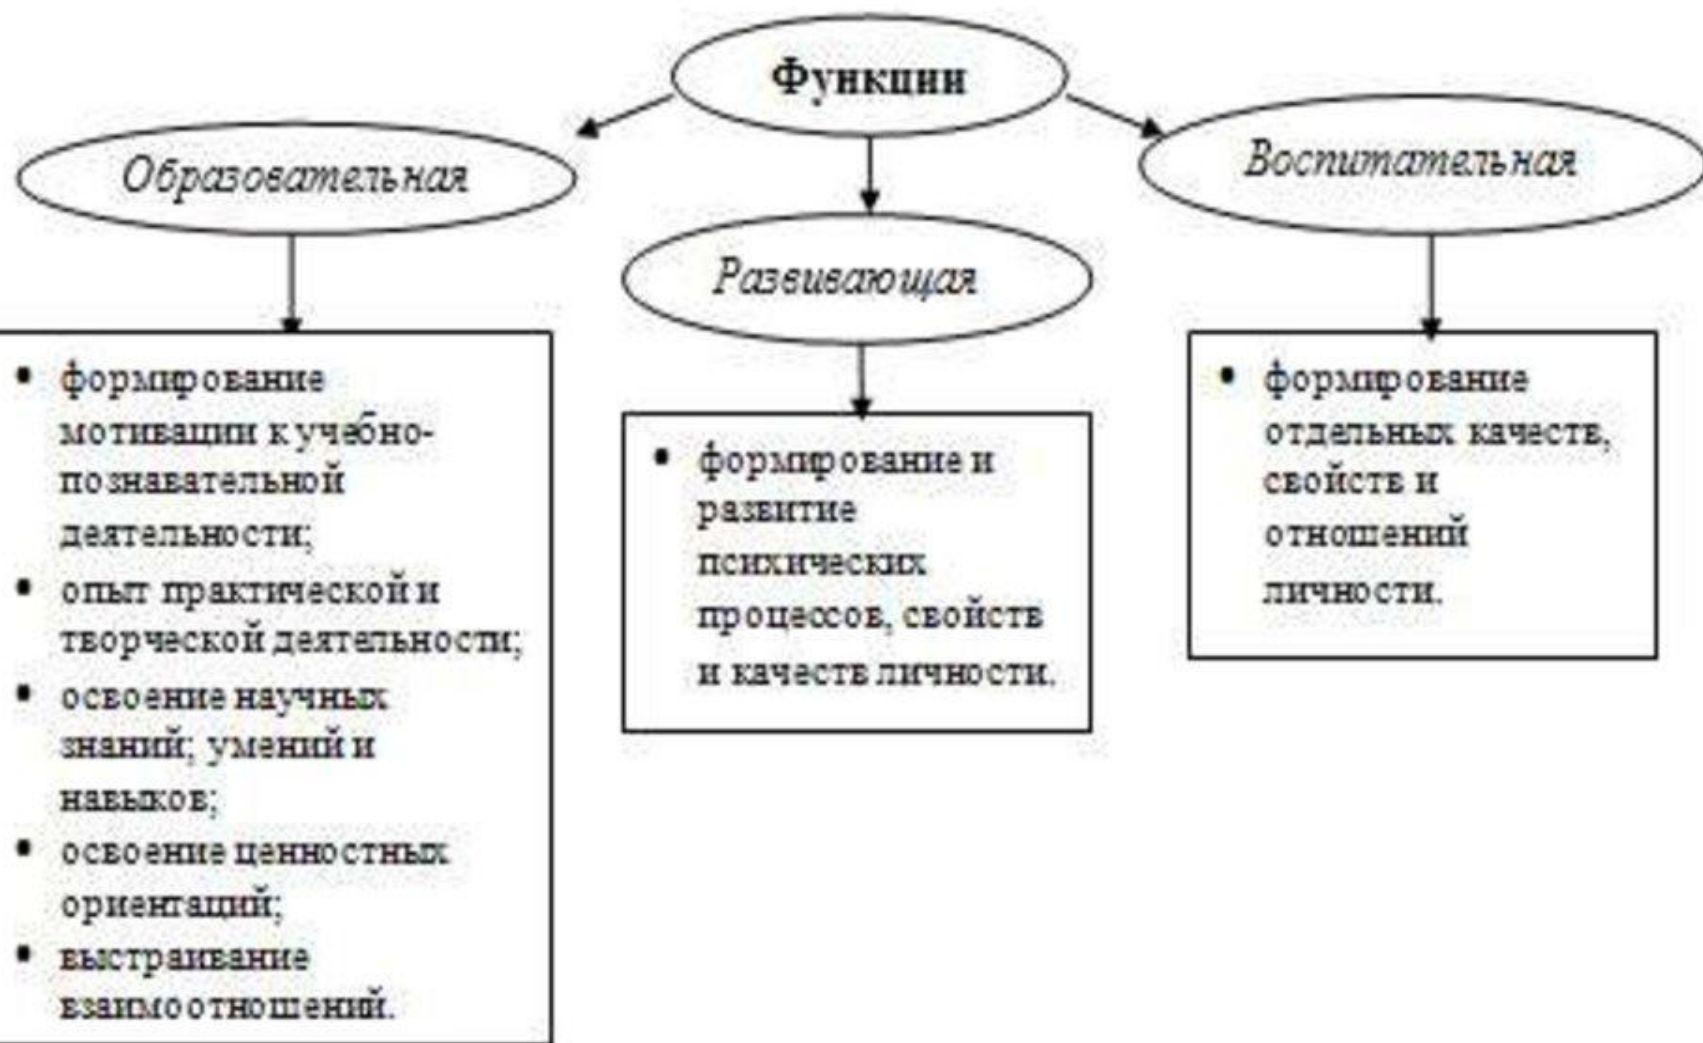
Функции

Образовательная

Развивающая

Воспитательная

- формирование мотивации к учебно-познавательной деятельности;
- опыт практической и творческой деятельности;
- освоение научных знаний; умений и навыков;
- освоение ценностных ориентаций;
- выстраивание взаимоотношений.

- формирование и развитие психических процессов, свойств и качеств личности.

- формирование отдельных качеств, свойств и отношений личности.